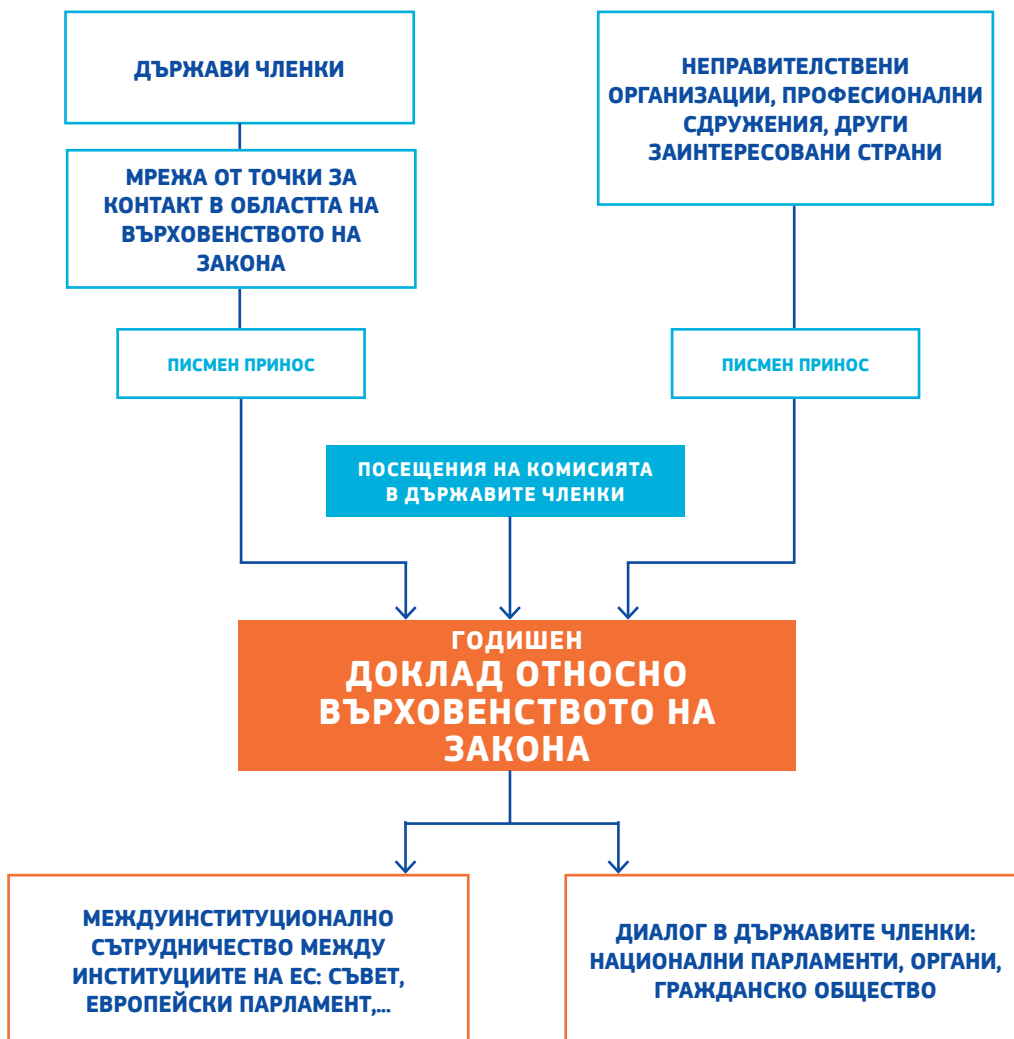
ДЪРЖАВИ ЧЛЕНКИ

НЕПРАВИТЕЛСТВЕНИ ОРГАНИЗАЦИИ, ПРОФЕСИОНАЛНИ СДРУЖЕНИЯ, ДРУГИ ЗАИНТЕРЕСОВАНИ СТРАНИ

МРЕЖА ОТ ТОЧКИ ЗА КОНТАКТ В ОБЛАСТТА НА ВЪРХОВЕНСТВОТО НА ЗАКОНА

ПИСМЕН ПРИНОС

ПИСМЕН ПРИНОС

ПОСЕЩЕНИЯ НА КОМИСИЯТА В ДЪРЖАВИТЕ ЧЛЕНКИ

ГОДИШЕН
ДОКЛАД ОТНОСНО ВЪРХОВЕНСТВОТО НА ЗАКОНА

МЕЖДУИНСТИТУЦИОНАЛНО СЪТРУДНИЧЕСТВО МЕЖДУ ИНСТИТУЦИИТЕ НА ЕС: СЪВЕТ, ЕВРОПЕЙСКИ ПАРЛАМЕНТ,...

ДИАЛОГ В ДЪРЖАВИТЕ ЧЛЕНКИ: НАЦИОНАЛНИ ПАРЛАМЕНТИ, ОРГАНИ, ГРАЖДАНСКО ОБЩЕСТВО